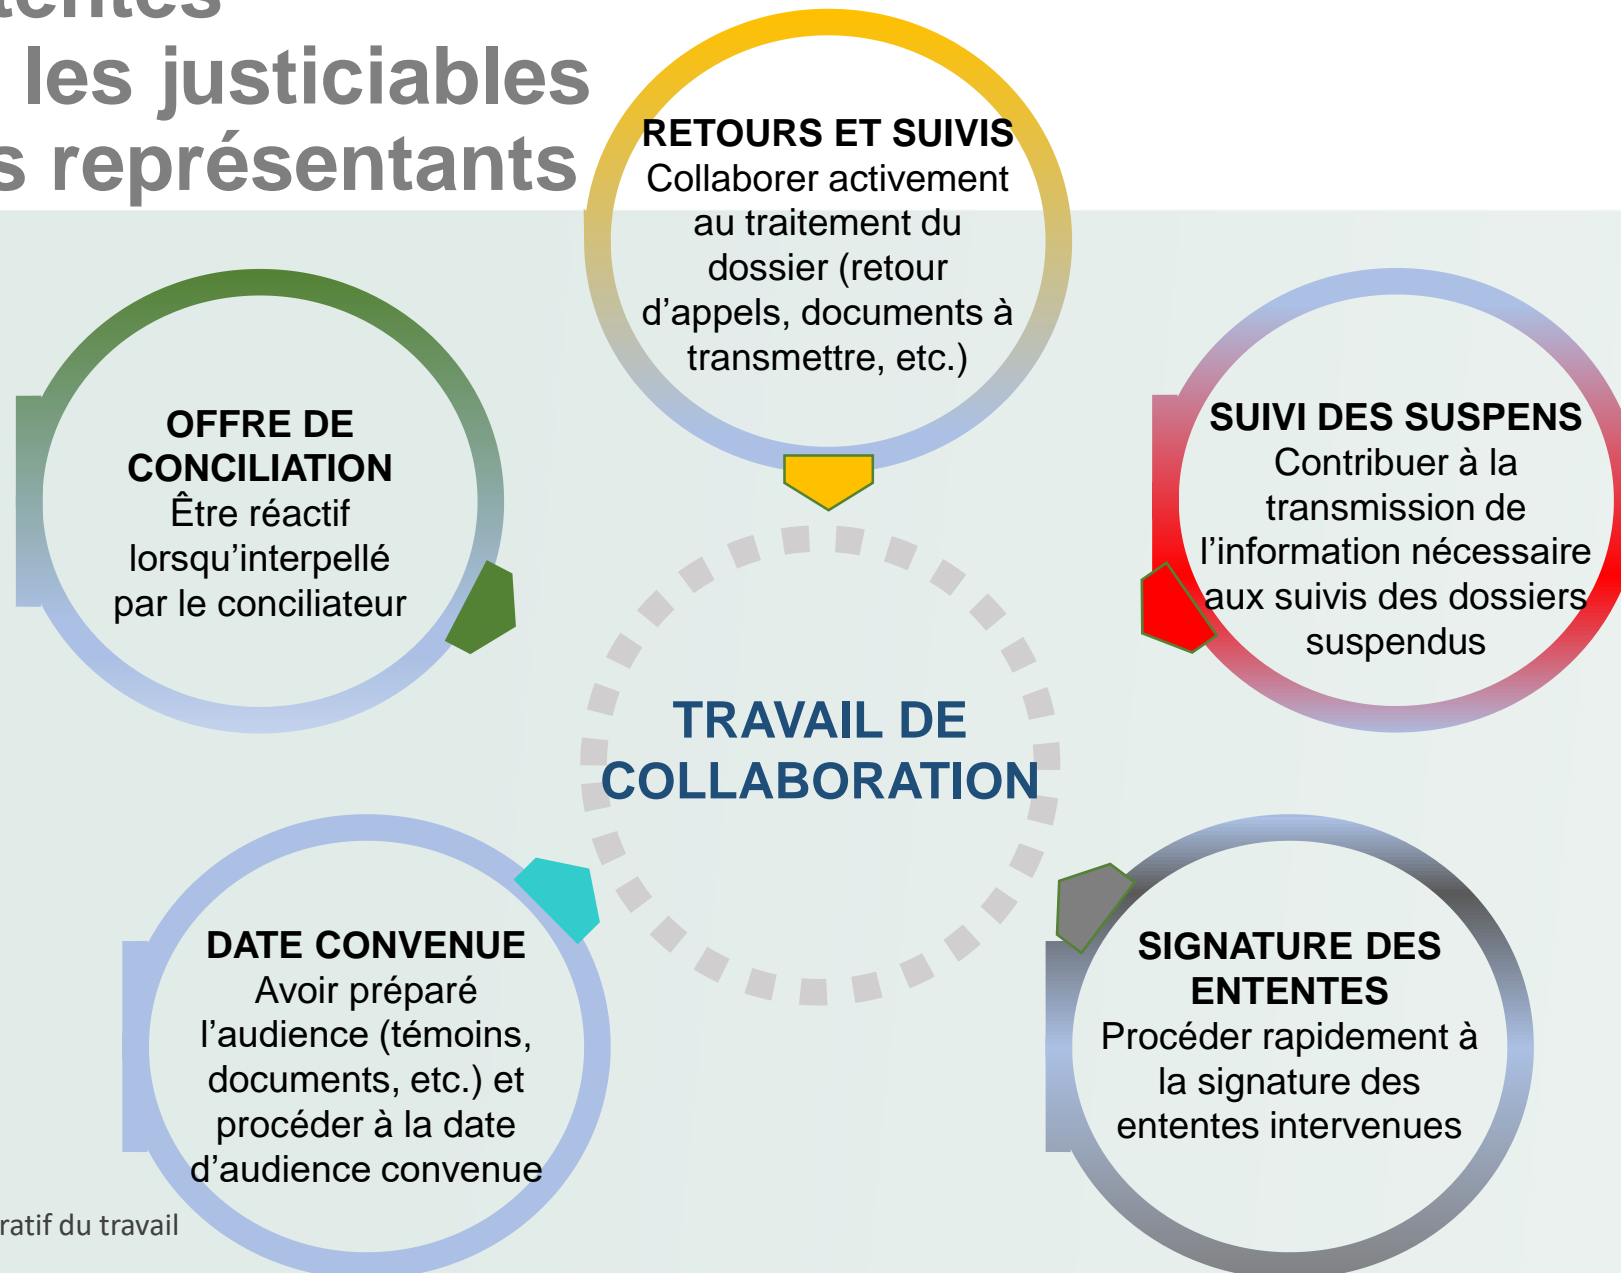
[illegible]
les justiciables
s représentants

RETOURS ET SUIVIS
Collaborer activement au traitement du dossier (retour d'appels, documents à transmettre, etc.)

OFFRE DE CONCILIATION
Être réactif lorsqu'interpellé par le conciliateur

SUIVI DES SUSPENS
Contribuer à la transmission de l'information nécessaire aux suivis des dossiers suspendus

TRAVAIL DE COLLABORATION

DATE CONVENUE
Avoir préparé l'audience (témoins, documents, etc.) et procéder à la date d'audience convenue

SIGNATURE DES ENTENTES
Procéder rapidement à la signature des ententes intervenues

ratif du travail